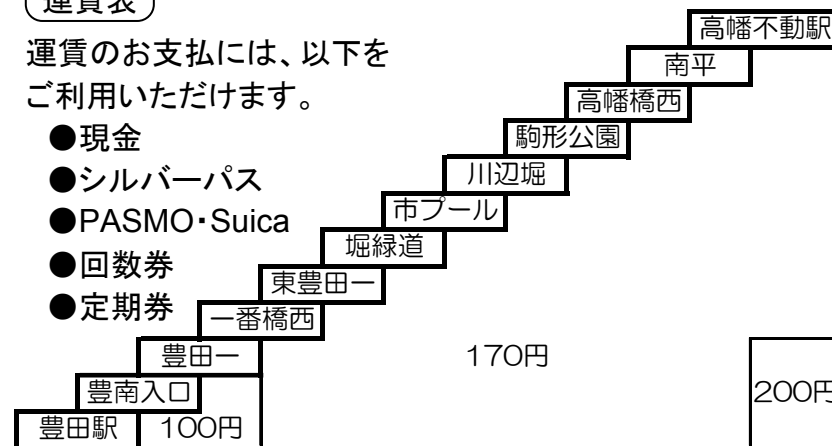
運賃表

運賃のお支払には、以下をご利用いただけます。
●現金
●シルバーパス
●PASMO･Suica
●回数券
●定期券

高幡不動駅
南平
高幡橋西
駒形公園
川辺堀
市プール
堀緑道
東豊田一
一番橋西
豊田一
豊南入口
豊田駅

100円
170円
200円